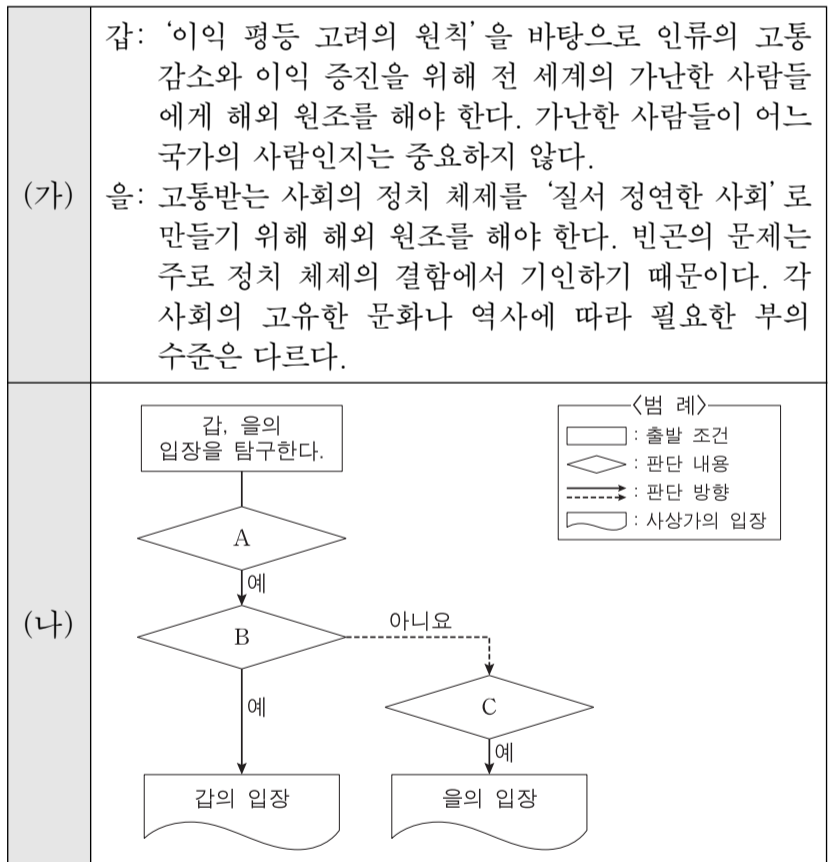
| | |
|---|---|
| (가) | 갑: '이익 평등 고려의 원칙'을 바탕으로 인류의 고통 감소와 이익 증진을 위해 전 세계의 가난한 사람들에게 해외 원조를 해야 한다. 가난한 사람들이 어느 국가의 사람인지는 중요하지 않다.<br>을: 고통받는 사회의 정치 체제를 '질서 정연한 사회'로 만들기 위해 해외 원조를 해야 한다. 빈곤의 문제는 주로 정치 체제의 결함에서 기인하기 때문이다. 각 사회의 고유한 문화나 역사에 따라 필요한 부의 수준은 다르다. |
| (나) | 갑, 을의 입장을 탐구한다.<br>A<br>예<br>B<br>아니요<br>예<br>C<br>예<br>갑의 입장<br>을의 입장<br>〈범 례〉<br>: 출발 조건<br>: 판단 내용<br>: 판단 방향<br>: 사상가의 입장 |